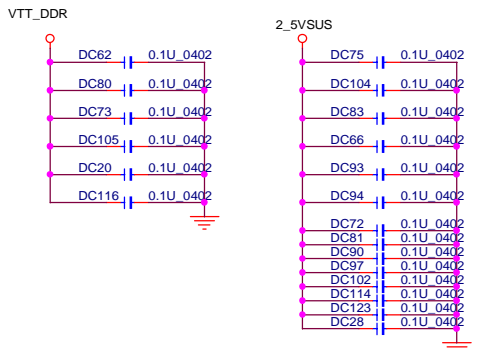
VTT_DDR

DC62 0.1U_0402
DC80 0.1U_0402
DC73 0.1U_0402
DC105 0.1U_0402
DC20 0.1U_0402
DC116 0.1U_0402

2_5VSUS

DC75 0.1U_0402
DC104 0.1U_0402
DC83 0.1U_0402
DC66 0.1U_0402
DC93 0.1U_0402
DC94 0.1U_0402
DC72 0.1U_0402
DC81 0.1U_0402
DC90 0.1U_0402
DC97 0.1U_0402
DC102 0.1U_0402
DC114 0.1U_0402
DC123 0.1U_0402
DC28 0.1U_0402